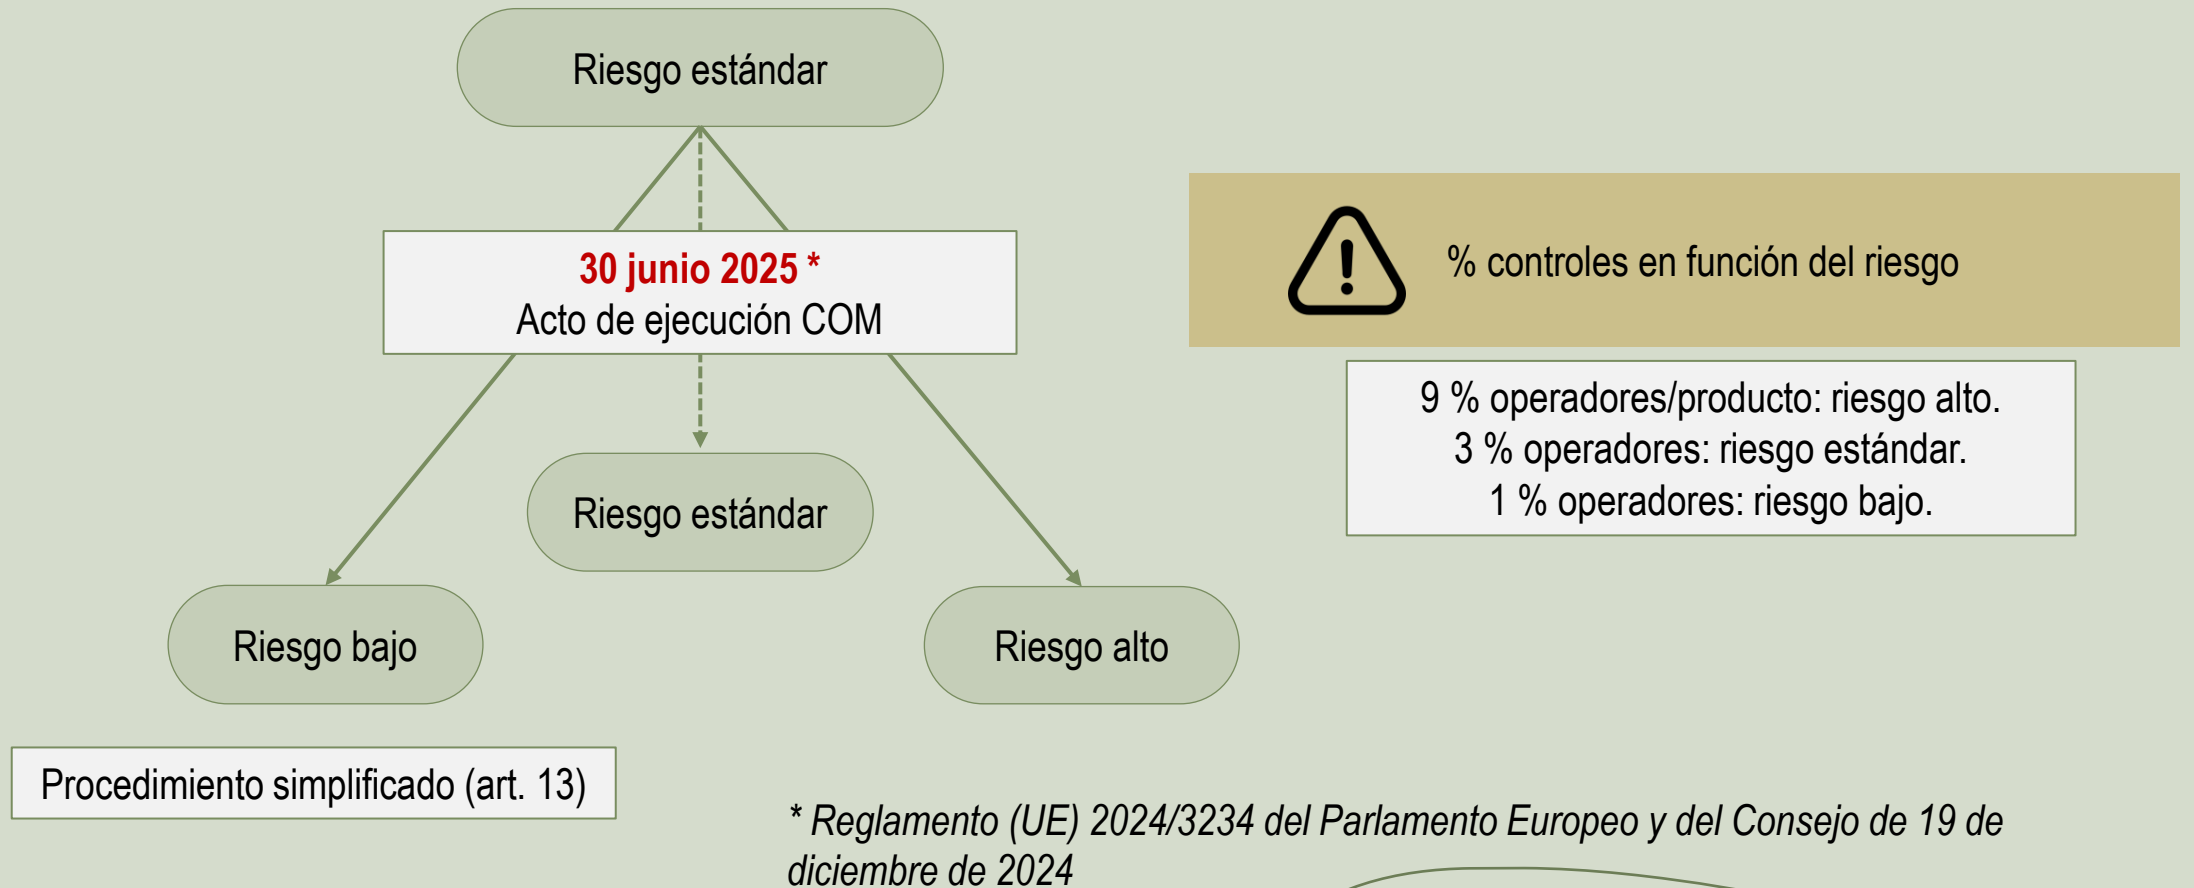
Riesgo estándar

30 junio 2025 *
Acto de ejecución COM

Riesgo estándar

Riesgo bajo

Riesgo alto

% controles en función del riesgo

9 % operadores/producto: riesgo alto.
3 % operadores: riesgo estándar.
1 % operadores: riesgo bajo.

Procedimiento simplificado (art. 13)

* Reglamento (UE) 2024/3234 del Parlamento Europeo y del Consejo de 19 de diciembre de 2024